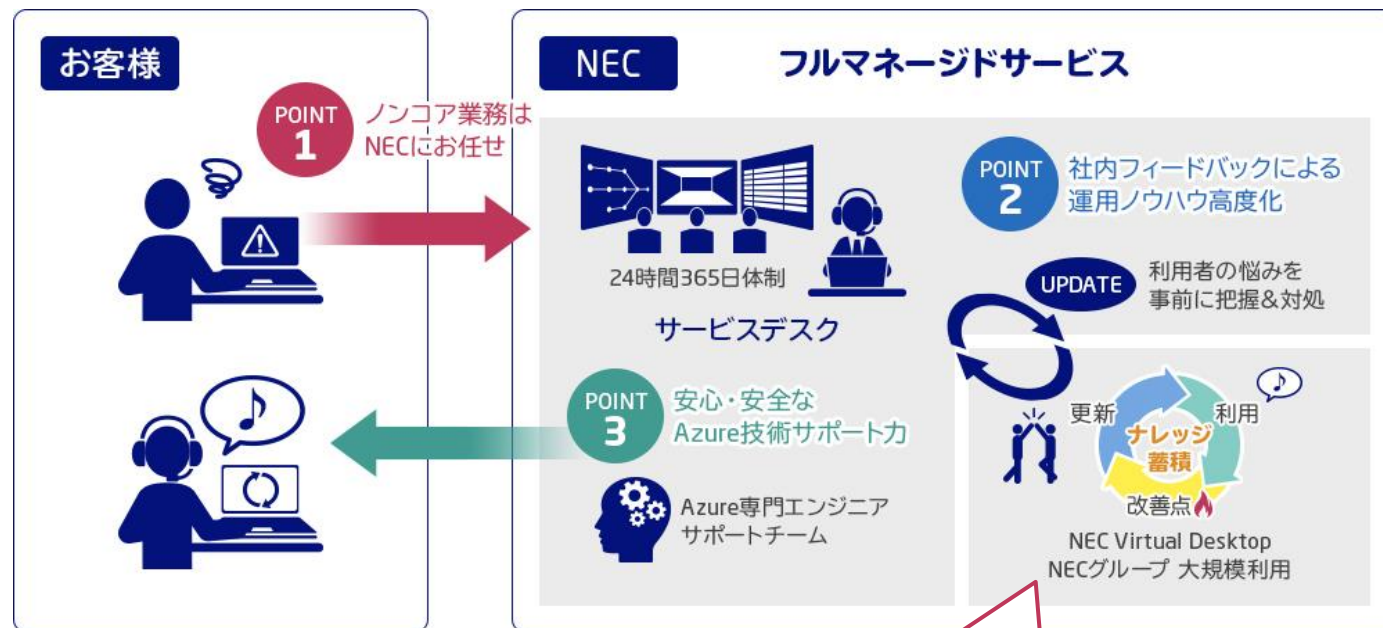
お客様

POINT 1 ノンコア業務は NECにお任せ

NEC フルマネージドサービス

24時間365日体制

サービスデスク

POINT 2 社内フィードバックによる 運用ノウハウ高度化

UPDATE 利用者の悩みを 事前に把握&対処

POINT 3 安心・安全な Azure技術サポート力

Azure専門エンジニア サポートチーム

更新 利用 ナレッジ 蓄積 改善点

NEC Virtual Desktop NECグループ 大規模利用